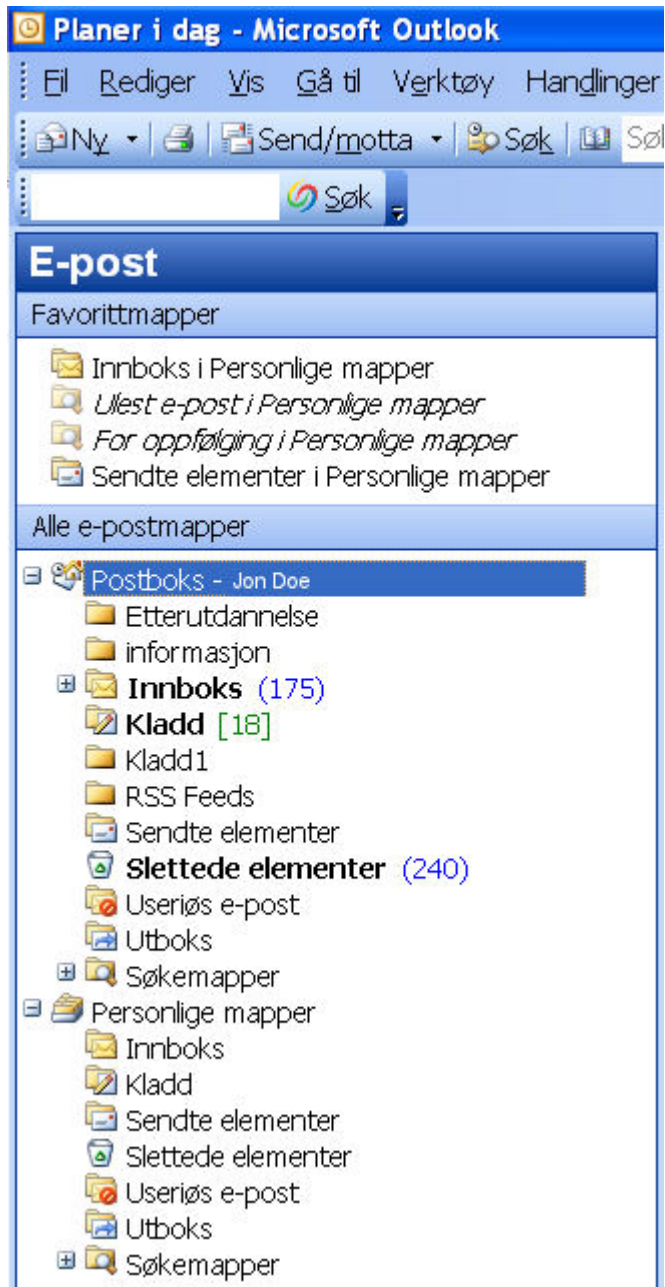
Planer i dag - Microsoft Outlook

Fil Rediger Vis Gå til Verktøy Handlinger

Ny Send/motta Søk Søl

Søk

E-post

Favorittmapper

Innboks i Personlige mapper
Ulest e-post i Personlige mapper
For oppfølging i Personlige mapper
Sendte elementer i Personlige mapper

Alle e-postmapper

Postboks - Jon Doe
Etterutdannelse
informasjon
Innboks (175)
Kladd [18]
Kladd1
RSS Feeds
Sendte elementer
Slettede elementer (240)
Useriøs e-post
Utboks
Søkemapper
Personlige mapper
Innboks
Kladd
Sendte elementer
Slettede elementer
Useriøs e-post
Utboks
Søkemapper